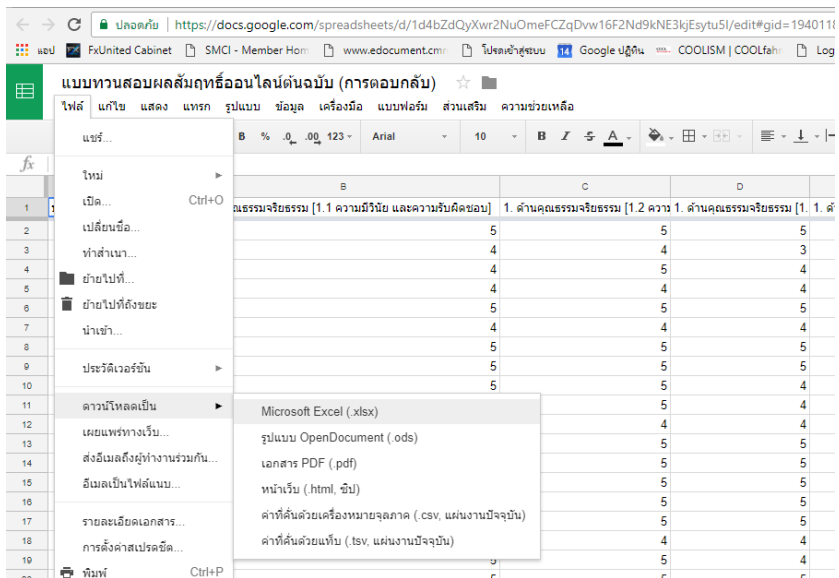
ปลอดภัย | https://docs.google.com/spreadsheets/d/1d4bZdQyXwr2NuOmeFCZqDvw16F2Nd9kNE3kjEsytu5I/edit#gid=1940118

แอป FxUnited Cabinet SMCI - Member Hom www.edocument.cm โปรดเข้าสู่ระบบ Google ปฏิทิน COOLISM | COOLfahr Log

แบบทวนสอบผลสัมฤทธิ์ออนไลน์ต้นฉบับ (การตอบกลับ)

ไฟล์ แก้ไข แสดง แทรก รูปแบบ ข้อมูล เครื่องมือ แบบฟอร์ม ส่วนเสริม ความช่วยเหลือ

แชร์...

ใหม่
เปิด... Ctrl+O
เปลี่ยนชื่อ...
ทำสำเนา...
ย้ายไปที่...
ย้ายไปที่ถังขยะ
นำเข้า...

ประวัติเวอร์ชัน

ดาวน์โหลดเป็น
เผยแพร่ทางเว็บ...
ส่งอีเมลถึงผู้ทำงานร่วมกัน...
อีเมลเป็นไฟล์แนบ...

รายละเอียดเอกสาร...
การตั้งค่าสเปรดชีต...
พิมพ์ Ctrl+P

Microsoft Excel (.xlsx)
รูปแบบ OpenDocument (.ods)
เอกสาร PDF (.pdf)
หน้าเว็บ (.html, ซิป)
ค่าที่คั่นด้วยเครื่องหมายจุลภาค (.csv, แผ่นงานปัจจุบัน)
ค่าที่คั่นด้วยแท็บ (.tsv, แผ่นงานปัจจุบัน)

B % .0 .00 123 Arial 10 B I S A

fx

| | B | C | D |
|---|---|---|---|
| 1 | ณธรรมจริยธรรม [1.1 ความมีวินัย และความรับผิดชอบ] | 1. ด้านคุณธรรมจริยธรรม [1.2 ความ | 1. ด้านคุณธรรมจริยธรรม [1. |
| 2 | 5 | 5 | 5 |
| 3 | 4 | 4 | 3 |
| 4 | 4 | 5 | 4 |
| 5 | 4 | 4 | 4 |
| 6 | 5 | 5 | 4 |
| 7 | 4 | 4 | 4 |
| 8 | 5 | 5 | 4 |
| 9 | 5 | 5 | 5 |
| 10 | 5 | 5 | 4 |
| 11 | | 5 | 4 |
| 12 | | 4 | 4 |
| 13 | | 5 | 5 |
| 14 | | 5 | 4 |
| 15 | | 5 | 5 |
| 16 | | 5 | 4 |
| 17 | | 5 | 5 |
| 18 | | 4 | 4 |
| 19 | | 5 | 4 |